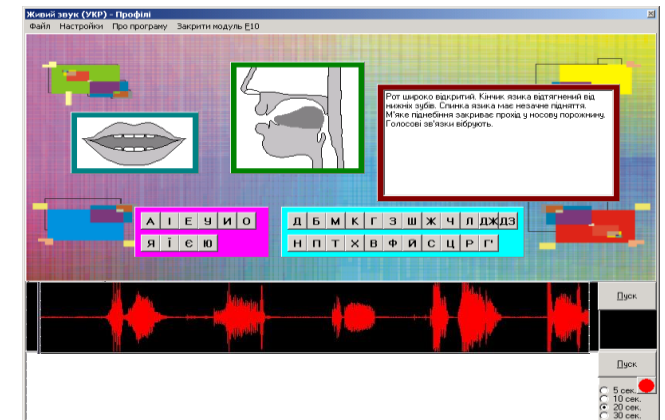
Живий звук (УКР) - Профілі

Файл Настройки Про програму Закрити модуль F10

Рот широко відкритий. Кінчик язика відтягнений від нижніх зубів. Спинка язика має незаче підняття. М'яке піднебіння закриває прохід у носову порожнину. Голосові зв'язки вібрують.

| А | І | Е | У | И | О |
|---|---|---|---|---|---|
| Я | Ї | Є | Ю | | |

| Д | Б | М | К | Г | З | Ш | Ж | Ч | Л | ДЖ | ДЗ |
|---|---|---|---|---|---|---|---|---|---|---|---|
| Н | П | Т | Х | В | Ф | Й | С | Ц | Р | Г' | |

Пуск

Пуск

5 сек.
10 сек.
20 сек.
30 сек.